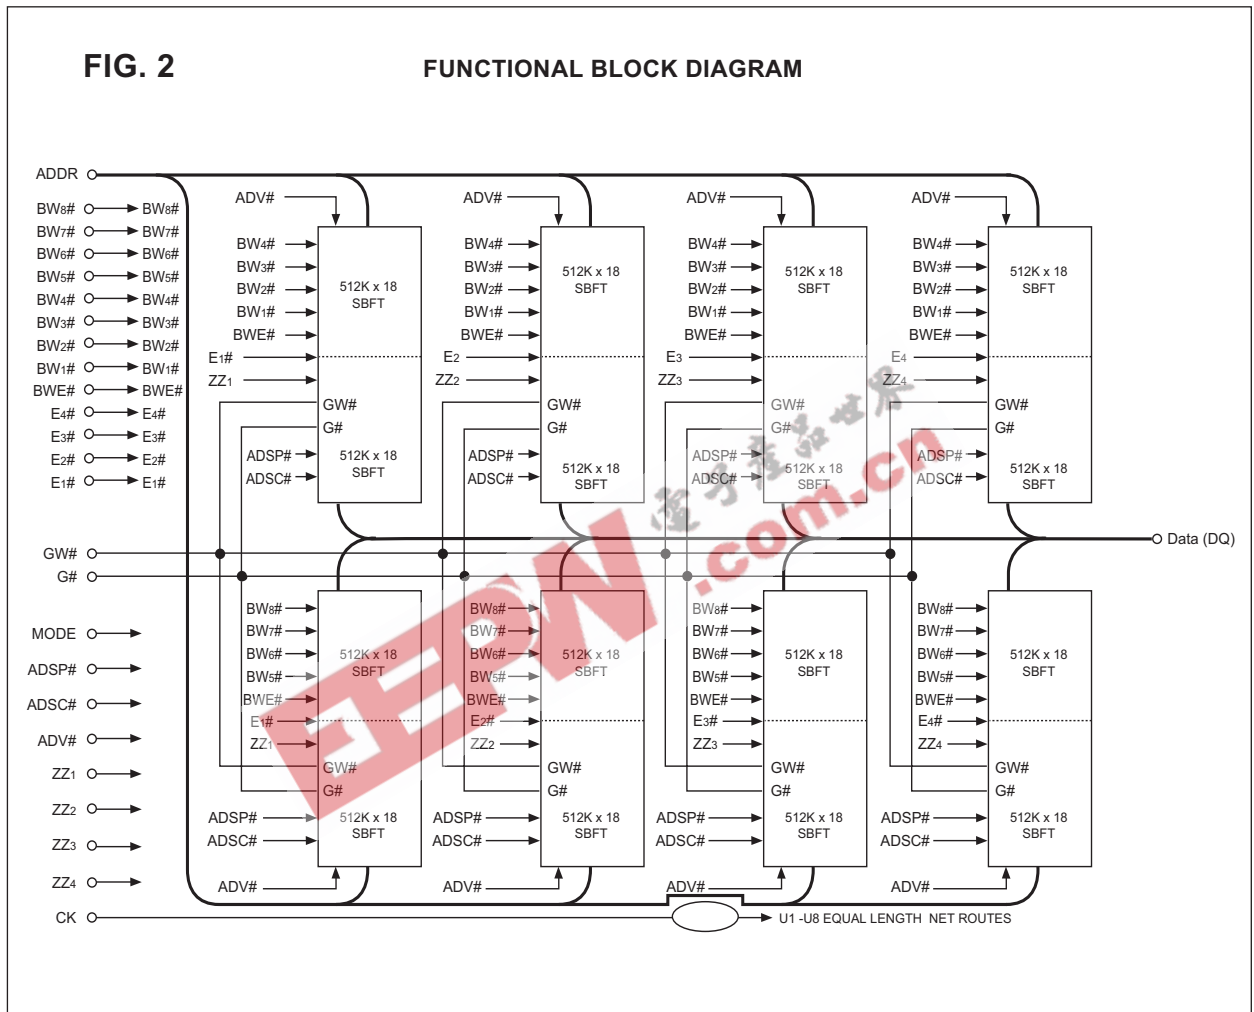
FIG. 2

FUNCTIONAL BLOCK DIAGRAM

ADDR
BW8# BW8#
BW7# BW7#
BW6# BW6#
BW5# BW5#
BW4# BW4#
BW3# BW3#
BW2# BW2#
BW1# BW1#
BWE# BWE#
E4# E4#
E3# E3#
E2# E2#
E1# E1#

GW#
G#

MODE
ADSP#
ADSC#
ADV#
ZZ1
ZZ2
ZZ3
ZZ4
CK

ADV#
BW4#
BW3#
BW2#
BW1#
BWE#
E1#
ZZ1
GW#
G#
ADSP#
ADSC#
512K x 18 SBFT
512K x 18 SBFT

ADV#
BW4#
BW3#
BW2#
BW1#
BWE#
E2
ZZ2
GW#
G#
ADSP#
ADSC#
512K x 18 SBFT
512K x 18 SBFT

ADV#
BW4#
BW3#
BW2#
BW1#
BWE#
E3
ZZ3
GW#
G#
ADSP#
ADSC#
512K x 18 SBFT
512K x 18 SBFT

ADV#
BW4#
BW3#
BW2#
BW1#
BWE#
E4
ZZ4
GW#
G#
ADSP#
ADSC#
512K x 18 SBFT
512K x 18 SBFT

Data (DQ)

BW8#
BW7#
BW6#
BW5#
BWE#
E1#
ZZ1
GW#
G#
ADSP#
ADSC#
ADV#
512K x 18 SBFT
512K x 18 SBFT

BW8#
BW7#
BW6#
BW5#
BWE#
E2#
ZZ2
GW#
G#
ADSP#
ADSC#
ADV#
512K x 18 SBFT
512K x 18 SBFT

BW8#
BW7#
BW6#
BW5#
BWE#
E3#
ZZ3
GW#
G#
ADSP#
ADSC#
ADV#
512K x 18 SBFT
512K x 18 SBFT

BW8#
BW7#
BW6#
BW5#
BWE#
E4#
ZZ4
GW#
G#
ADSP#
ADSC#
ADV#
512K x 18 SBFT
512K x 18 SBFT

U1 -U8 EQUAL LENGTH NET ROUTES

EEPW
电子产品世界
.com.cn